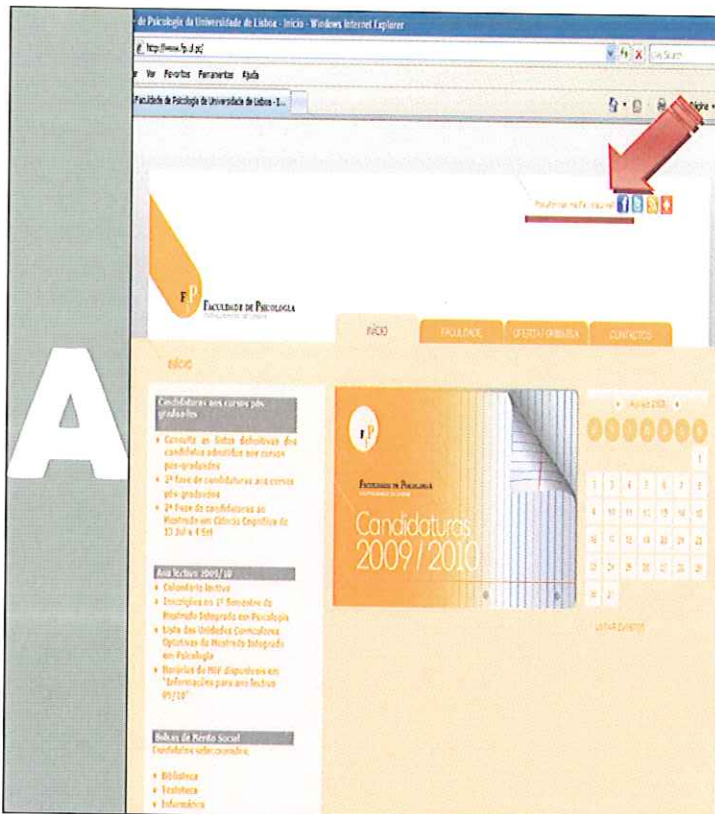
A

de Psicologia da Universidade de Lisboa - Início - Windows Internet Explorer

http://www.fp.ul.pt/

r Ver Favoritos Ferramentas Ajuda

Faculdade de Psicologia da Universidade de Lisboa - I...

Faculdade de Psicologia

INÍCIO FACULDADE OFERTA FORMATIVA CONTACTOS

INÍCIO

Candidaturas aos cursos pós-graduados

• Consulte as listas definitivas dos candidatos admitidos aos cursos pós-graduados
• 2ª fase de candidaturas aos cursos pós-graduados
• 2ª Fase de candidaturas ao Mestrado em Ciência Cognitiva de 13 Julho a 4 Set

Ano lectivo 2009/10

• Calendário lectivo
• Inscrições no 1º Semestre do Mestrado Integrado em Psicologia
• Lista das Unidades Curriculares Optativas do Mestrado Integrado em Psicologia
• Horários do MIP disponíveis em "Informações para ano lectivo 09/10"

Bolsas de Mérito Social
Candidatos seleccionados

• Biblioteca
• Testoteca
• Informática

Faculdade de Psicologia

Candidaturas 2009/2010

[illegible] 2009

1 2 3 4 5 6 7 8 9 10 11 12 13 14 15 16 17 18 19 20 21 22 23 24 25 26 27 28 29 30 31

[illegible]